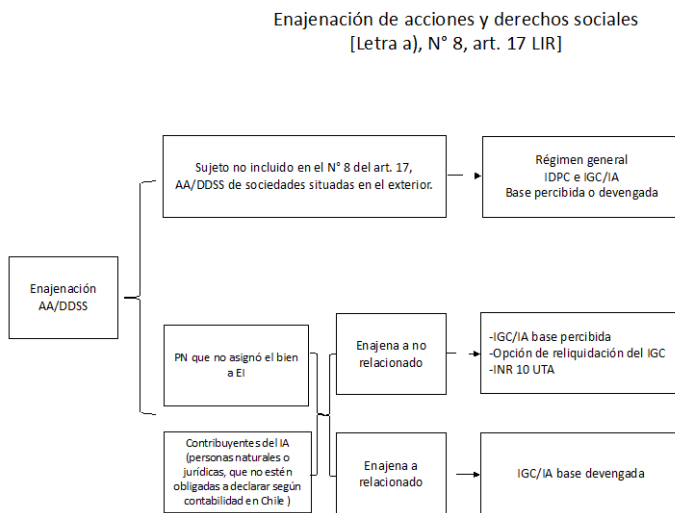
Enajenación de acciones y derechos sociales
[Letra a), N° 8, art. 17 LIR]

Enajenación AA/DDSS

Sujeto no incluido en el N° 8 del art. 17, AA/DDSS de sociedades situadas en el exterior.

Régimen general
IDPC e IGC/IA
Base percibida o devengada

PN que no asignó el bien a EI

Contribuyentes del IA (personas naturales o jurídicas, que no estén obligadas a declarar según contabilidad en Chile )

Enajena a no relacionado

-IGC/IA base percibida
-Opción de reliquidación del IGC
-INR 10 UTA

Enajena a relacionado

IGC/IA base devengada